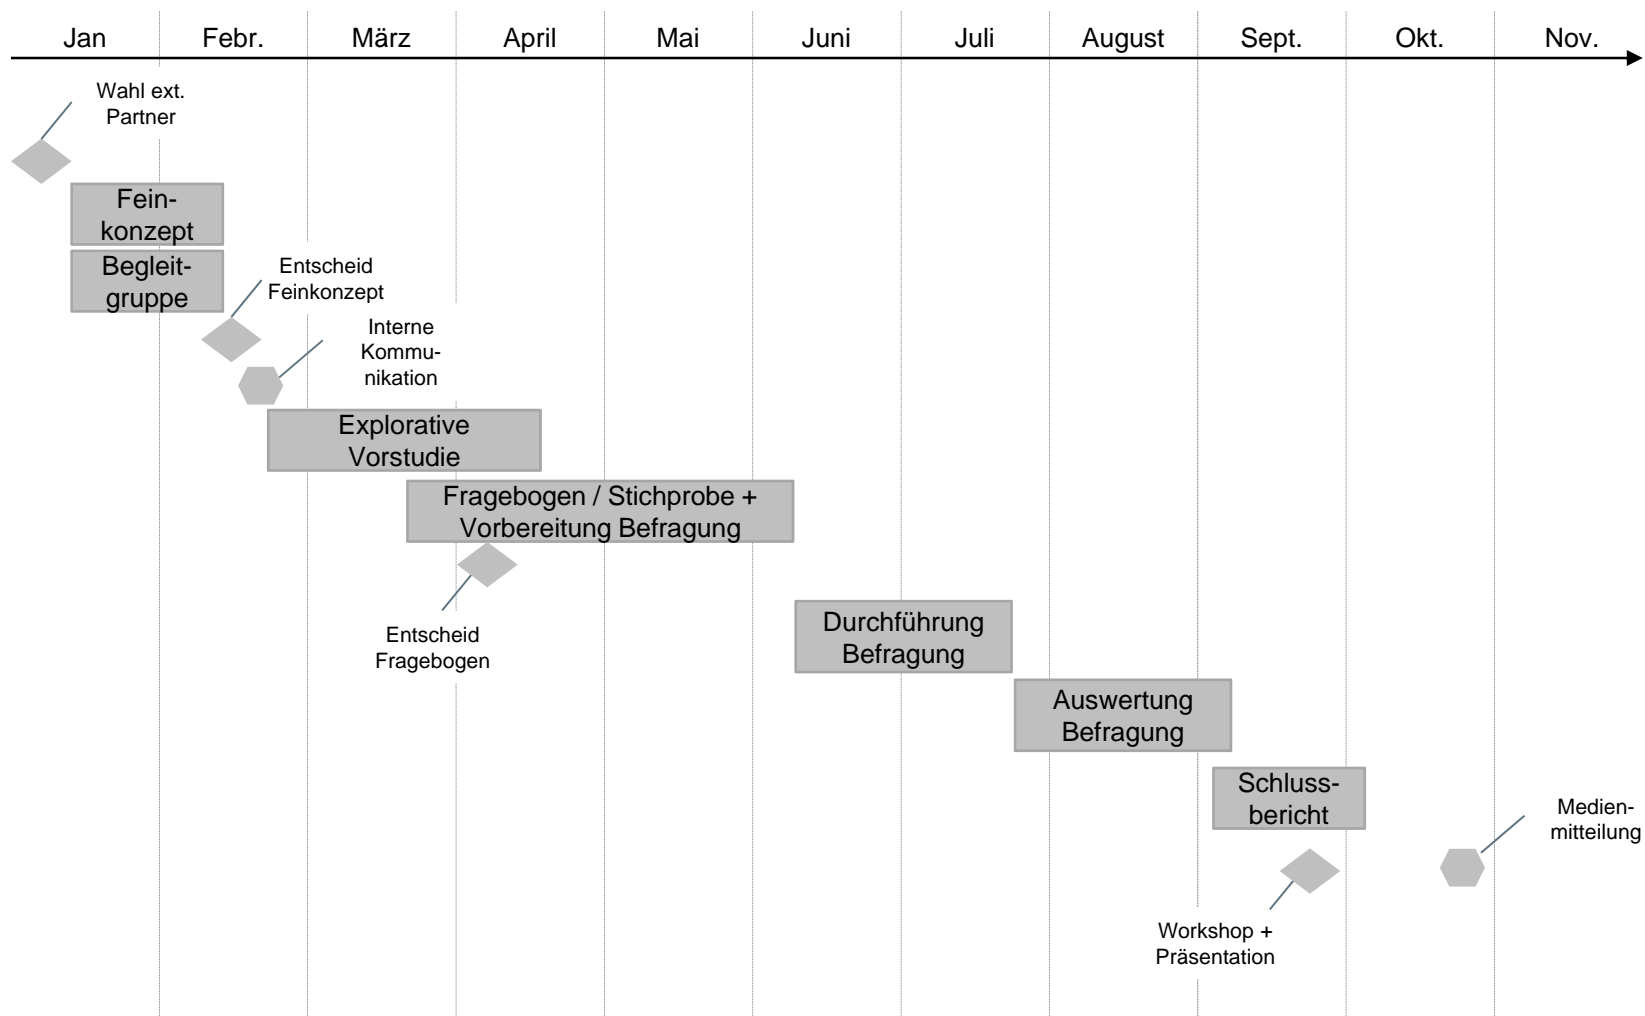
Jan Febr. März April Mai Juni Juli August Sept. Okt. Nov.

Wahl ext. Partner

Feinkonzept

Begleitgruppe

Entscheid Feinkonzept

Interne Kommunikation

Explorative Vorstudie

Fragebogen / Stichprobe + Vorbereitung Befragung

Entscheid Fragebogen

Durchführung Befragung

Auswertung Befragung

Schlussbericht

Medienmitteilung

Workshop + Präsentation